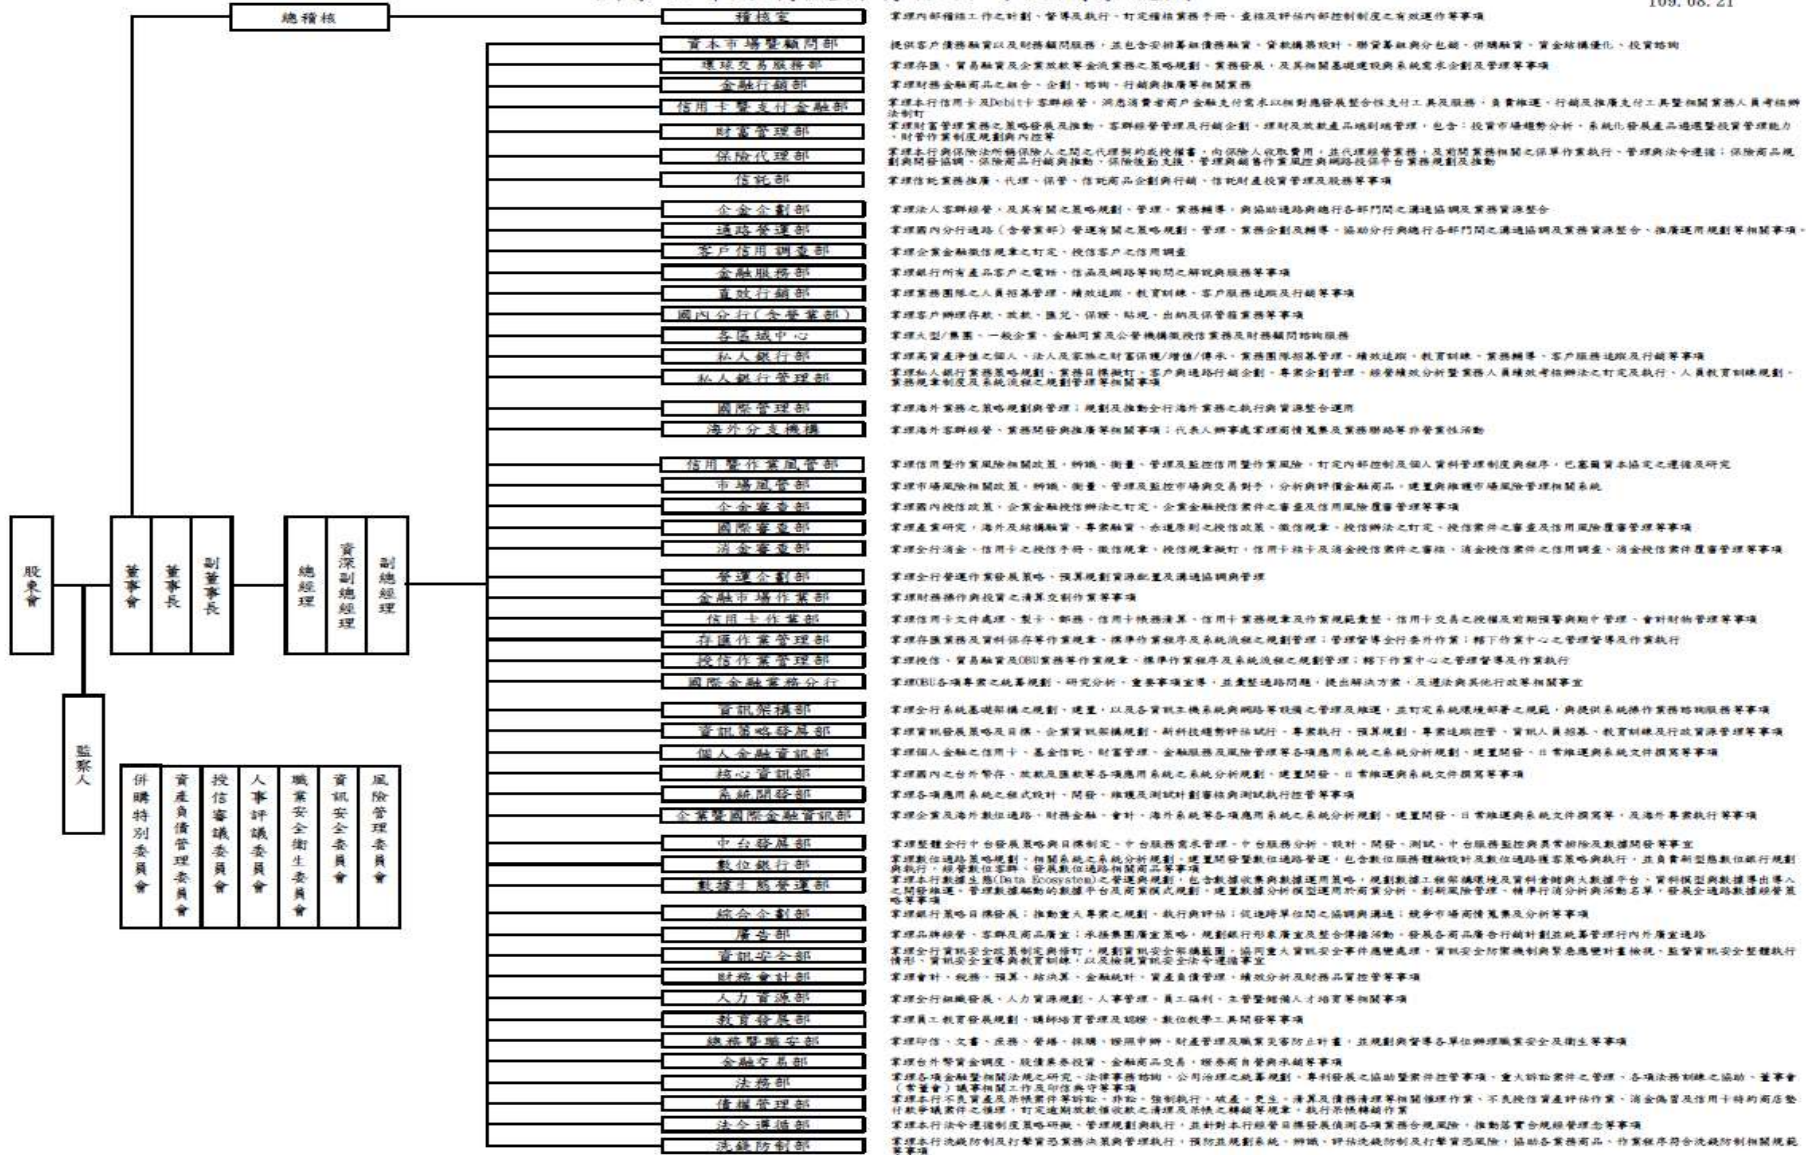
109. 08. 21

股東會

董事會

董事長

副董事長

監察人

總稽核

總經理

資深副總經理

副總經理

併購特別委員會

資產負債管理委員會

授信審議委員會

人事評議委員會

職業安全衛生委員會

資訊安全委員會

風險管理委員會

稽核室
掌理內部稽核工作之計劃、督導及執行，訂定稽核業務手冊，查核及評估內部控制制度之有效運作等事項

資本市場暨顧問部
提供客戶債務融資以及財務顧問服務，並包含安排籌組債務融資、資融構築設計、聯貸募組與分包銷、併購融資、資金結構優化、投資諮詢

環球交易服務部
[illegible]

金融行銷部
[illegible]

信用卡暨支付金融部
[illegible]

財富管理部
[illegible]

保險代理部
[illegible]

信託部
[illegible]

企金企劃部
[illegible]

通路營運部
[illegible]

客戶信用調查部
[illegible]

金融服務部
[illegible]

直效行銷部
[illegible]

國內分行（含營業部）
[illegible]

各區域中心
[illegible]

私人銀行部
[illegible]

私人銀行管理部
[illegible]

國際管理部
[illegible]

海外分支機構
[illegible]

信用暨作業風管部
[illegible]

市場風管部
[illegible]

企金審查部
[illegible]

國際審查部
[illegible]

消金審查部
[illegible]

營運企劃部
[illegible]

金融市場作業部
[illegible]

信用卡作業部
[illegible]

存匯作業管理部
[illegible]

授信作業管理部
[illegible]

國際金融業務分行
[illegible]

資訊架構部
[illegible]

資訊策略發展部
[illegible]

個人金融資訊部
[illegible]

核心資訊部
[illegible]

系統開發部
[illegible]

企業暨國際金融資訊部
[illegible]

中台發展部
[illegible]

數位銀行部
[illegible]

數據生態發展部
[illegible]

綜合企劃部
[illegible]

廣告部
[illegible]

資訊安全部
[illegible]

財務會計部
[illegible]

人力資源部
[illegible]

教育發展部
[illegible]

總務暨職安部
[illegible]

金融交易部
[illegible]

法務部
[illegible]

債權管理部
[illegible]

法令遵循部
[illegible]

洗錢防制部
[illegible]